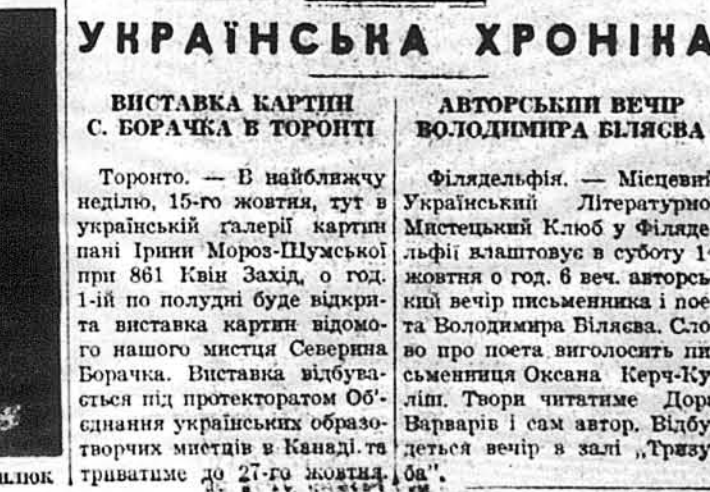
УКРАЇНСЬКА ХРОНІКА

ВИСТАВКА КАРТИН С. БОРАЧКА В ТОРОНТІ

Торонто. — В найближчу неділю, 15-го жовтня, тут в українській ґалерії картин пані Ірини Мороз-Шумської при 861 Квін Захід, о год. 1-ій по полудні буде відкрита виставка картин відомого нашого мистця Северина Борачка. Виставка відбуватися під протекторатом Об'єднання українських образотворчих мистців в Канаді, та триватиме до 27-го жовтня.

АВТОРСЬКИЙ ВЕЧІР ВОЛОДИМИРА БІЛЯЄВА

Філядельфія. — Місцевий Український Літературно Мистецький Клюб у Філядельфії влаштовує в суботу 1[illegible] жовтня о год. 6 веч. авторський вечір письменника і поета Володимира Біляєва. Слово про поета виголосить письменниця Оксана Керч-Ку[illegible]ліп. Твори читатиме Дора Варварів і сам автор. Відбудеться вечір в залі „Тризуба".

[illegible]ЛЮК